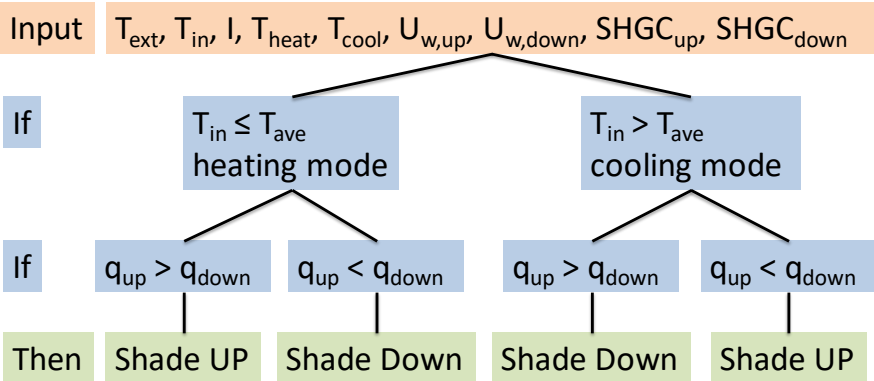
Input $T_{ext}$, $T_{in}$, I, $T_{heat}$, $T_{cool}$, $U_{w,up}$, $U_{w,down}$, $SHGC_{up}$, $SHGC_{down}$

If

$T_{in} \leq T_{ave}$
heating mode

$T_{in} > T_{ave}$
cooling mode

If

$q_{up} > q_{down}$

$q_{up} < q_{down}$

$q_{up} > q_{down}$

$q_{up} < q_{down}$

Then

Shade UP

Shade Down

Shade Down

Shade UP